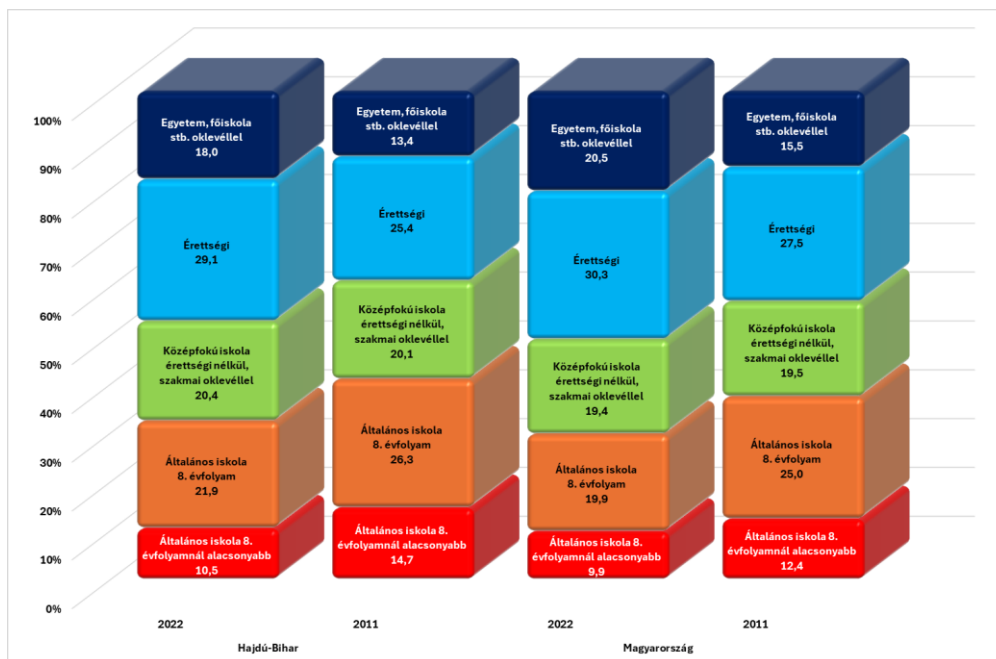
100%
90%
80%
70%
60%
50%
40%
30%
20%
10%
0%

Egyetem, főiskola stb. oklevéllel
18,0

Érettségi
29,1

Középfokú iskola érettségi nélkül, szakmai oklevéllel
20,4

Általános iskola 8. évfolyam
21,9

Általános iskola 8. évfolyamnál alacsonyabb
10,5

Egyetem, főiskola stb. oklevéllel
13,4

Érettségi
25,4

Középfokú iskola érettségi nélkül, szakmai oklevéllel
20,1

Általános iskola 8. évfolyam
26,3

Általános iskola 8. évfolyamnál alacsonyabb
14,7

Egyetem, főiskola stb. oklevéllel
20,5

Érettségi
30,3

Középfokú iskola érettségi nélkül, szakmai oklevéllel
19,4

Általános iskola 8. évfolyam
19,9

Általános iskola 8. évfolyamnál alacsonyabb
9,9

Egyetem, főiskola stb. oklevéllel
15,5

Érettségi
27,5

Középfokú iskola érettségi nélkül, szakmai oklevéllel
19,5

Általános iskola 8. évfolyam
25,0

Általános iskola 8. évfolyamnál alacsonyabb
12,4

2022
2011
2022
2011
Hajdú-Bihar
Magyarország